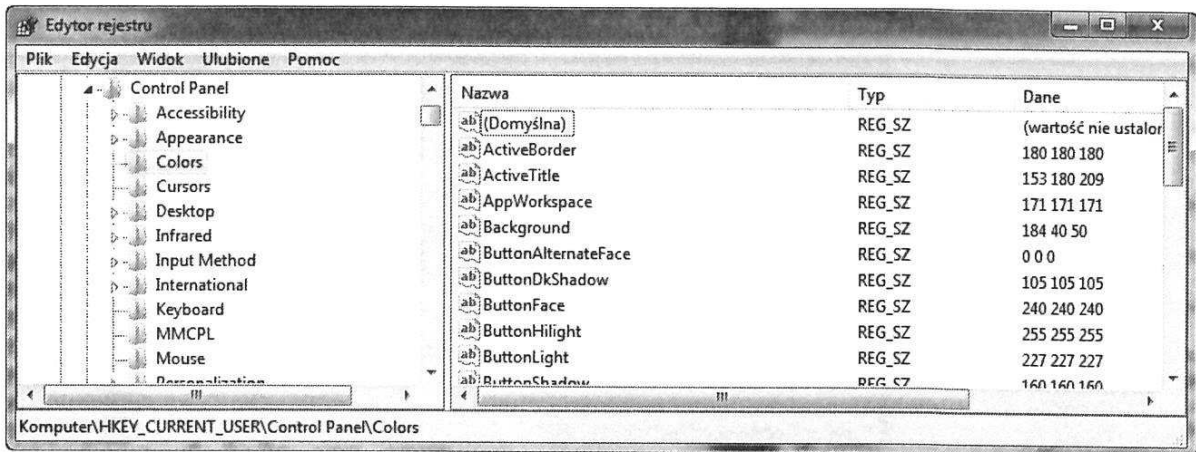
Edytor rejestru

Plik Edycja Widok Ulubione Pomoc

Control Panel
Accessibility
Appearance
Colors
Cursors
Desktop
Infrared
Input Method
International
Keyboard
MMCPL
Mouse
Personalization

| Nazwa | Typ | Dane |
|---|---|---|
| (Domyślna) | REG_SZ | (wartość nie ustalor |
| ActiveBorder | REG_SZ | 180 180 180 |
| ActiveTitle | REG_SZ | 153 180 209 |
| AppWorkspace | REG_SZ | 171 171 171 |
| Background | REG_SZ | 184 40 50 |
| ButtonAlternateFace | REG_SZ | 0 0 0 |
| ButtonDkShadow | REG_SZ | 105 105 105 |
| ButtonFace | REG_SZ | 240 240 240 |
| ButtonHilight | REG_SZ | 255 255 255 |
| ButtonLight | REG_SZ | 227 227 227 |
| ButtonShadow | REG_SZ | 160 160 160 |

Komputer\HKEY_CURRENT_USER\Control Panel\Colors